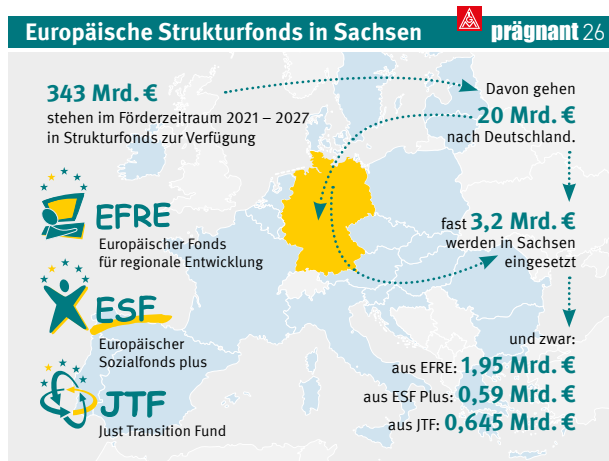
Europäische Strukturfonds in Sachsen

prägnant 26

343 Mrd. €
stehen im Förderzeitraum 2021 – 2027 in Strukturfonds zur Verfügung

Davon gehen
20 Mrd. €
nach Deutschland.

EFRE
Europäischer Fonds für regionale Entwicklung

fast 3,2 Mrd. €
werden in Sachsen eingesetzt

ESF
Europäischer Sozialfonds plus

und zwar:
aus EFRE: 1,95 Mrd. €
aus ESF Plus: 0,59 Mrd. €
aus JTF: 0,645 Mrd. €

JTF
Just Transition Fund